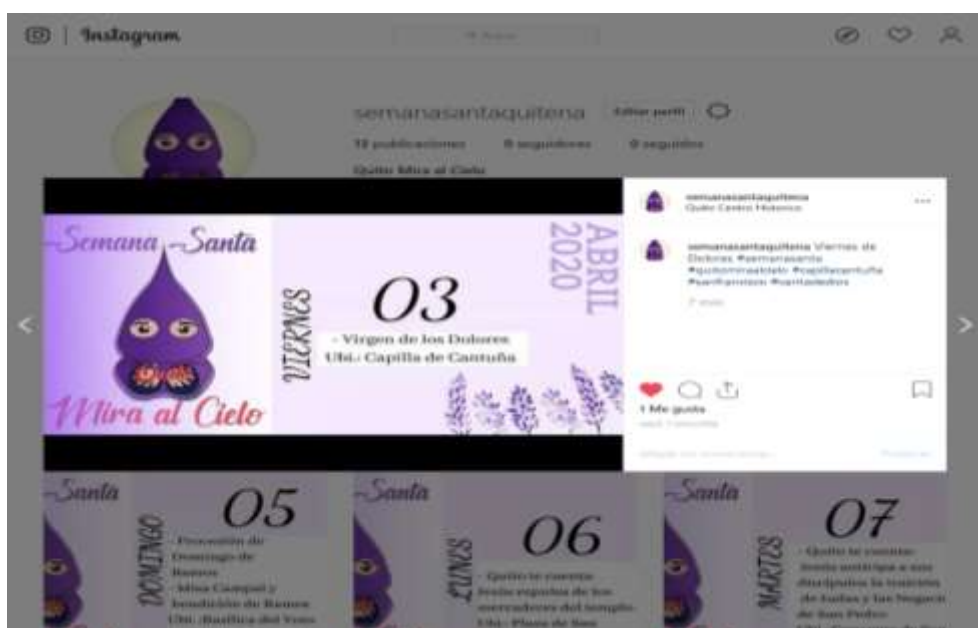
Instagram

semanasantaquitena Editar perfil

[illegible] publicaciones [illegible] seguidores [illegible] seguidos

Quito Mira al Cielo

Semana Santa

Mira al Cielo

VIERNES

03

ABRIL 2020

- Virgen de los Dolores
Ubi.: Capilla de Cantuña

semanasantaquitena
Quito Centro Histórico

semanasantaquitena Viernes de Dolores #semanasanta #quitomiraalcielo #capilladecantuña #sanfrancisco #santadedios

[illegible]

1 Me gusta

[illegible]

Santa

DOMINGO

05

- Procesión de Domingo de Ramos
- Misa Campal y bendición de Ramos
Ubi.: Basílica del Voto

Santa

LUNES

06

- Quito te cuenta: Jesús expulsa de los mercaderes del templo.
Ubi.: Plaza de San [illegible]

Santa

MARTES

07

- Quito te cuenta: Jesús anticipa a sus discípulos la traición de Judas y las Negaciones de San Pedro.
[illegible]